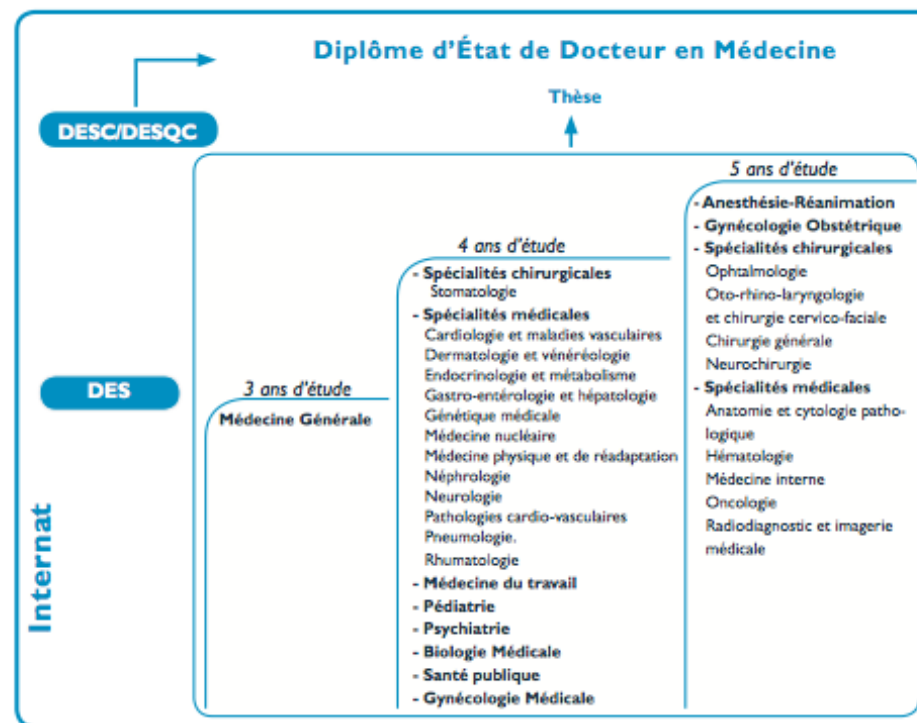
Diplôme d'État de Docteur en Médecine

DESC/DESQC

Thèse

5 ans d'étude

- Anesthésie-Réanimation
- Gynécologie Obstétrique
- Spécialités chirurgicales
Ophtalmologie
Oto-rhino-laryngologie et chirurgie cervico-faciale
Chirurgie générale
Neurochirurgie
- Spécialités médicales
Anatomie et cytologie pathologique
Hématologie
Médecine interne
Oncologie
Radiodiagnostic et imagerie médicale

4 ans d'étude

- Spécialités chirurgicales
Stomatologie
- Spécialités médicales
Cardiologie et maladies vasculaires
Dermatologie et vénéréologie
Endocrinologie et métabolisme
Gastro-entérologie et hépatologie
Génétique médicale
Médecine nucléaire
Médecine physique et de réadaptation
Néphrologie
Neurologie
Pathologies cardio-vasculaires
Pneumologie.
Rhumatologie
- Médecine du travail
- Pédiatrie
- Psychiatrie
- Biologie Médicale
- Santé publique
- Gynécologie Médicale

DES

3 ans d'étude

Médecine Générale

Internat